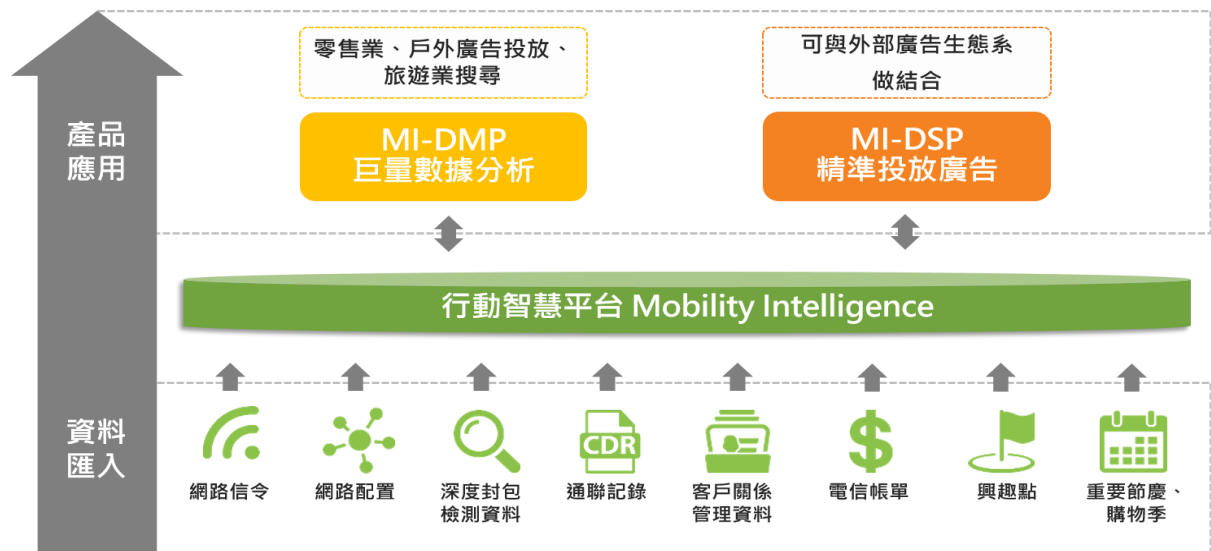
產品應用

零售業、戶外廣告投放、旅遊業搜尋

MI-DMP
巨量數據分析

可與外部廣告生態系做結合

MI-DSP
精準投放廣告

行動智慧平台 Mobility Intelligence

資料匯入

網路信令

網路配置

深度封包檢測資料

CDR
通聯記錄

客戶關係管理資料

$
電信帳單

興趣點

重要節慶、購物季